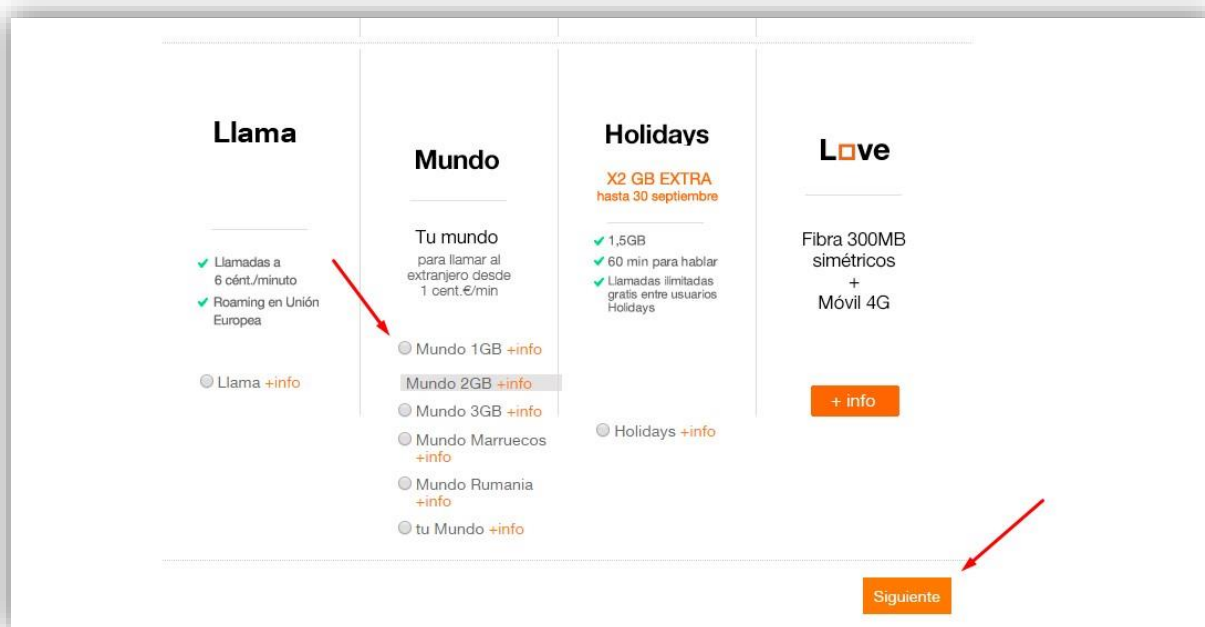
Llama

Llamadas a 6 cént./minuto
Roaming en Unión Europea

Llama +info

Mundo

Tu mundo
para llamar al extranjero desde 1 cent.€/min

Mundo 1GB +info
Mundo 2GB +info
Mundo 3GB +info
Mundo Marruecos +info
Mundo Rumania +info
tu Mundo +info

Holidays
X2 GB EXTRA
hasta 30 septiembre

1,5GB
60 min para hablar
Llamadas ilimitadas gratis entre usuarios Holidays

Holidays +info

Love

Fibra 300MB simétricos
+
Móvil 4G

+ info

Siguiente